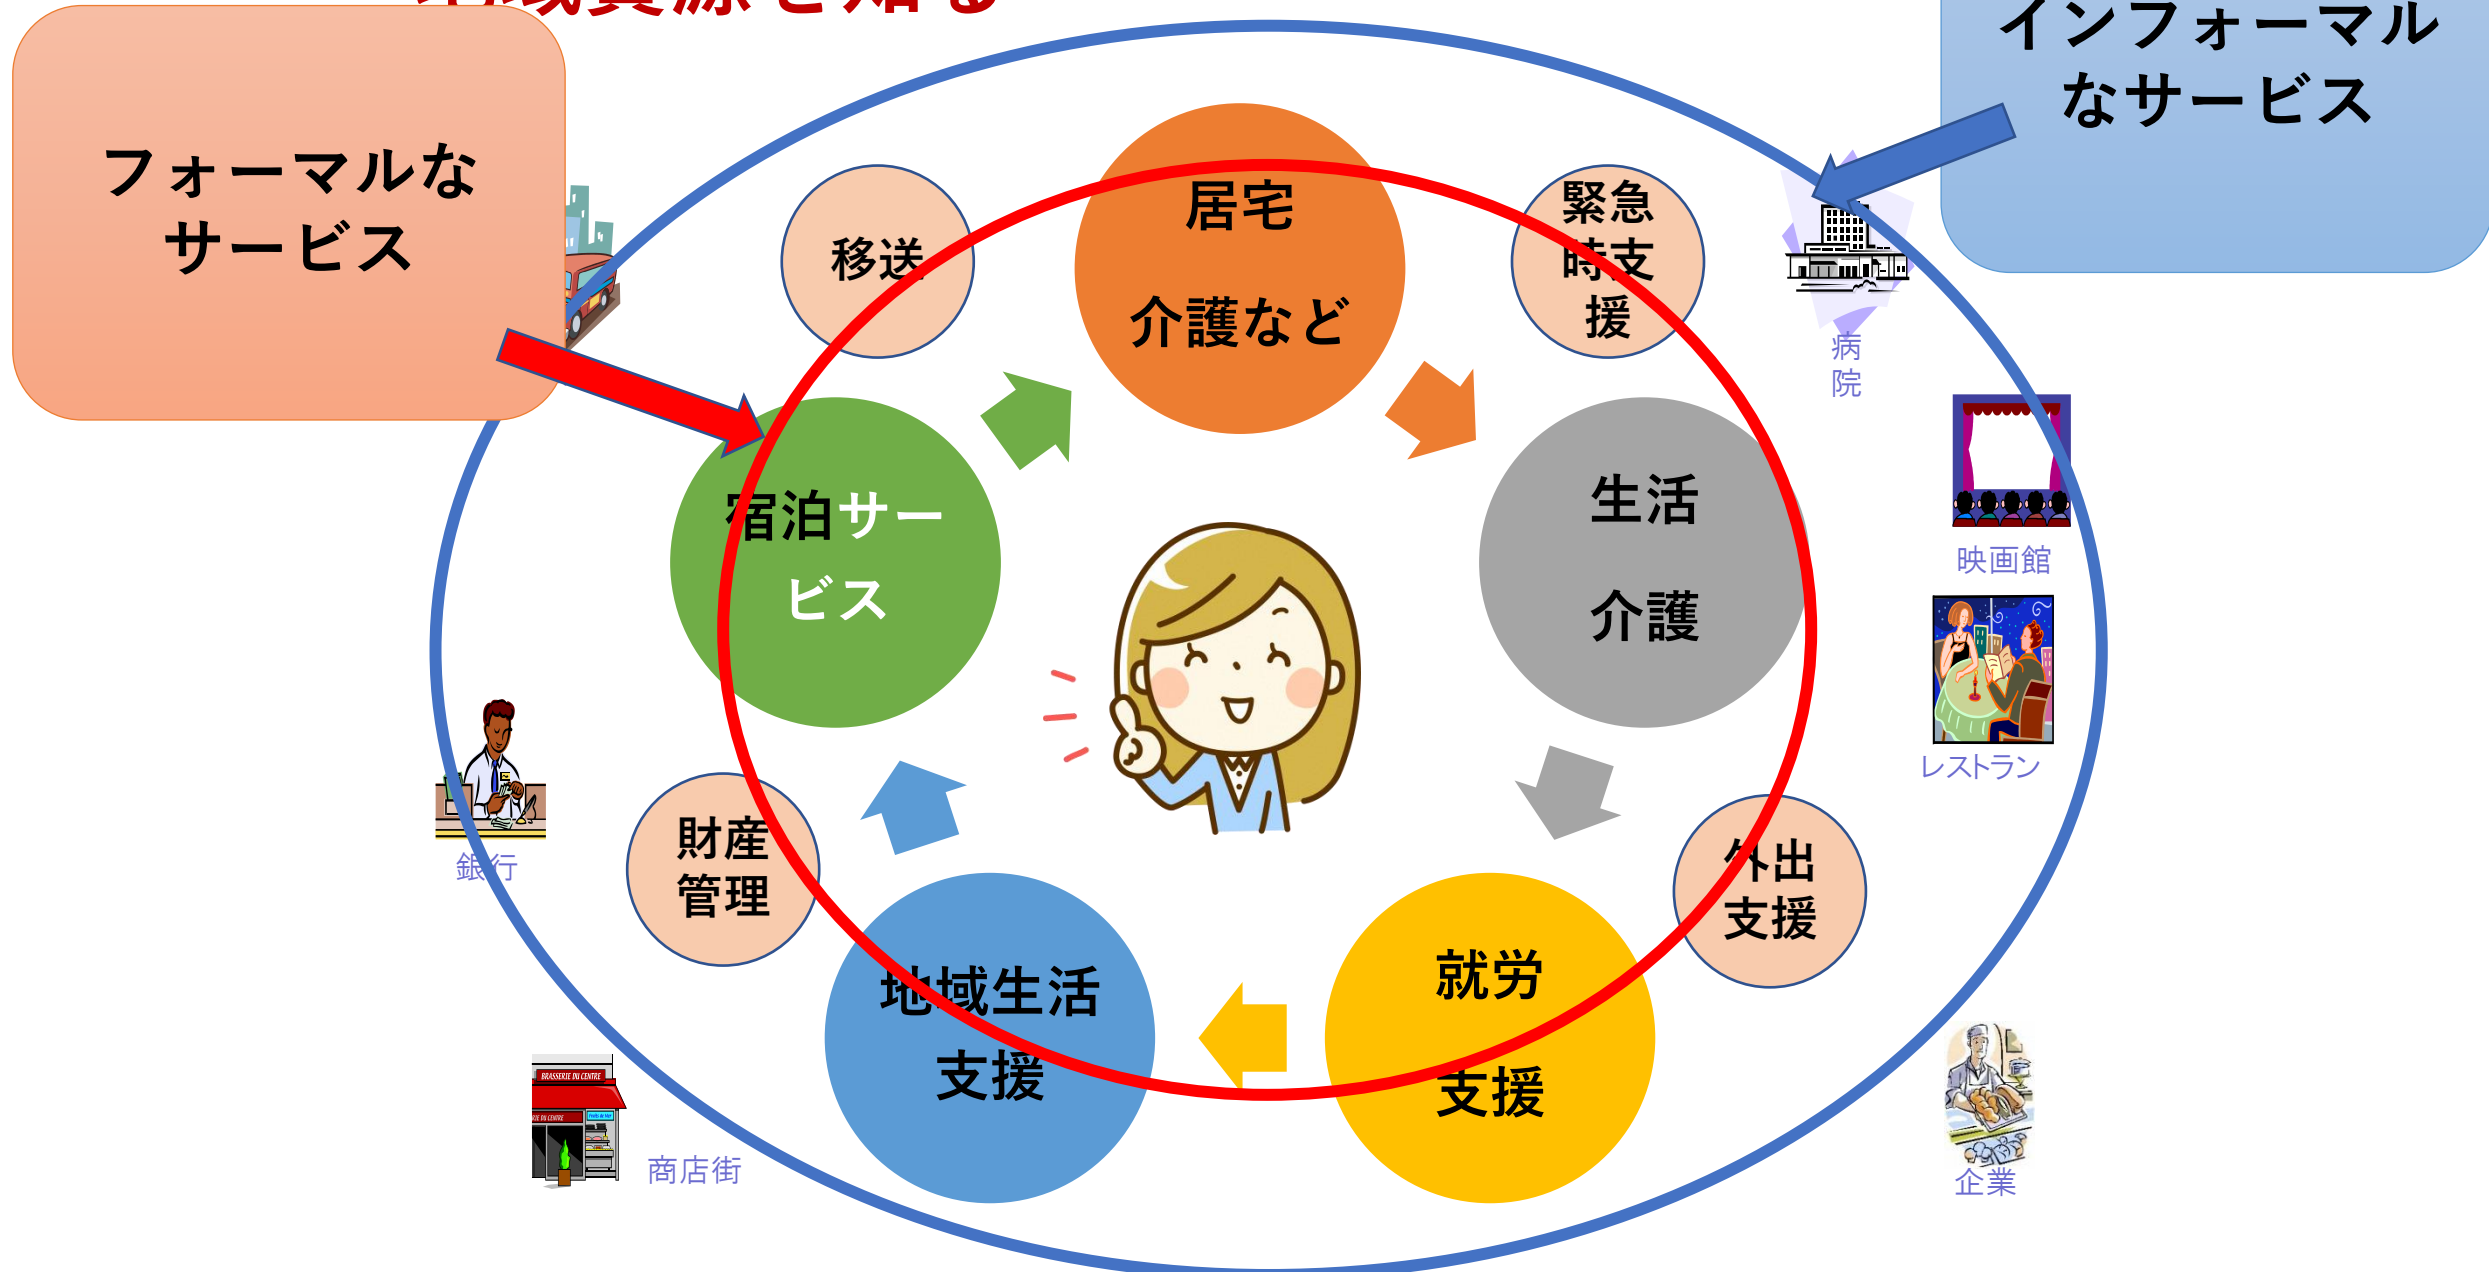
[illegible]

フォーマルなサービス

インフォーマルなサービス

移送

居宅

介護など

緊急時支援

病院

宿泊サービス

生活

介護

映画館

レストラン

銀行

財産管理

外出支援

地域生活支援

就労支援

商店街

企業

BRASSERIE DU CENTRE